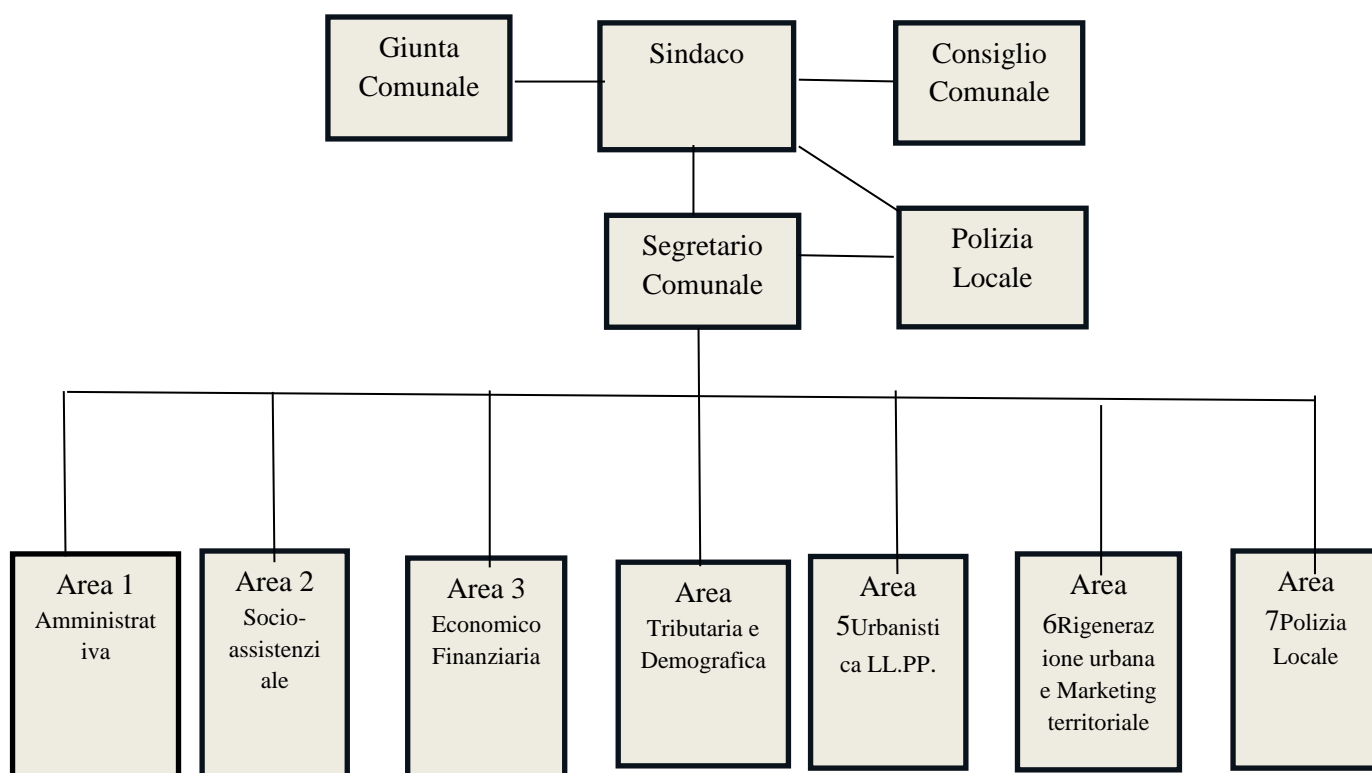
Giunta Comunale

Sindaco

Consiglio Comunale

Segretario Comunale

Polizia Locale

Area 1 Amministrativa

Area 2 Socio-assistenziale

Area 3 Economico Finanziaria

Area Tributaria e Demografica

Area 5Urbanistica LL.PP.

Area 6Rigenerazione urbana e Marketing territoriale

Area 7Polizia Locale